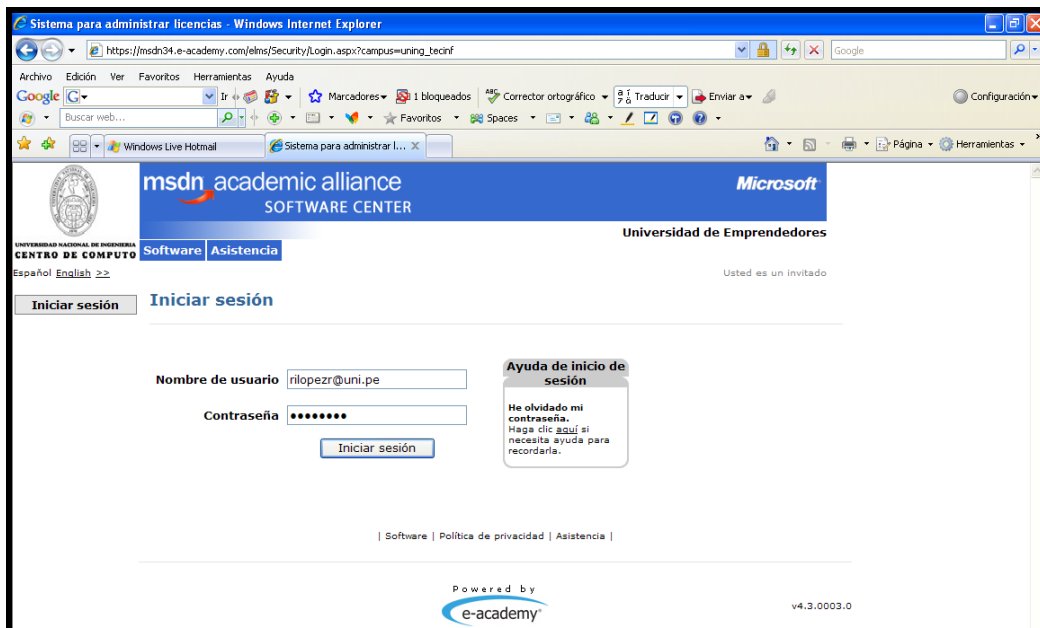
Sistema para administrar licencias - Windows Internet Explorer

https://msdn34.e-academy.com/elms/Security/Login.aspx?campus=uning_tecinf

Google

Archivo Edición Ver Favoritos Herramientas Ayuda

Google G Ir Marcadores 1 bloqueados Corrector ortográfico Traducir Enviar a Configuración

Buscar web... Favoritos Spaces

Windows Live Hotmail Sistema para administrar l... Página Herramientas

UNIVERSIDAD NACIONAL DE INGENIERIA
CENTRO DE COMPUTO

msdn academic alliance
SOFTWARE CENTER

Microsoft

Universidad de Emprendedores

Software Asistencia

Español English >>

Usted es un invitado

Iniciar sesión

Iniciar sesión

Nombre de usuario rilopezr@uni.pe

Contraseña ••••••••

Iniciar sesión

Ayuda de inicio de sesión

He olvidado mi contraseña.
Haga clic aquí si necesita ayuda para recordarla.

| Software | Política de privacidad | Asistencia |

Powered by
e-academy

v4.3.0003.0